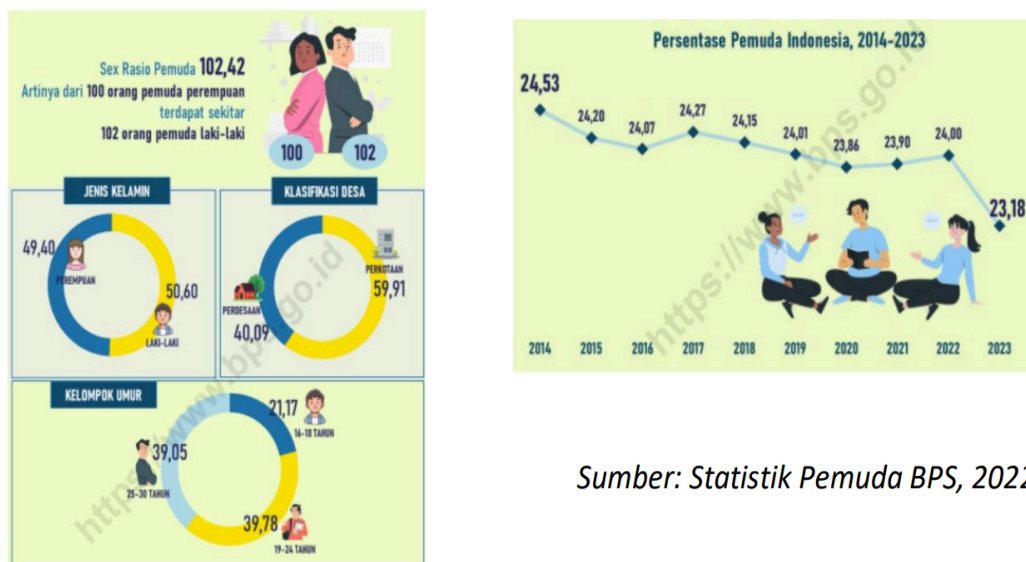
Sex Rasio Pemuda 102,42
Artinya dari 100 orang pemuda perempuan terdapat sekitar 102 orang pemuda laki-laki

100
102

JENIS KELAMIN
49,40
PEREMPUAN
50,60
LAKI-LAKI

KLASIFIKASI DESA
PERKOTAAN
59,91
PERDESAAN
40,09

KELOMPOK UMUR
21,17
16-18 TAHUN
39,05
25-30 TAHUN
39,78
19-24 TAHUN

https://www.bps.go.id

Persentase Pemuda Indonesia, 2014-2023

| 2014 | 2015 | 2016 | 2017 | 2018 | 2019 | 2020 | 2021 | 2022 | 2023 |
|---|---|---|---|---|---|---|---|---|---|
| 24,53 | 24,20 | 24,07 | 24,27 | 24,15 | 24,01 | 23,86 | 23,90 | 24,00 | 23,18 |

https://www.bps.go.id

Sumber: Statistik Pemuda BPS, 2022